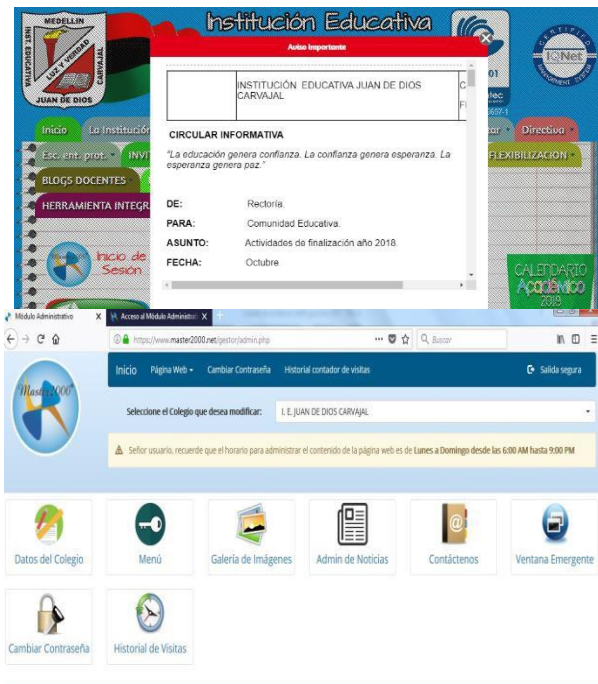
MEDELLIN
INST. EDUCATIVA
LUZ Y VERDAD
CARVAJAL
JUAN DE DIOS

Institución Educativa

Aviso Importante

| | INSTITUCIÓN EDUCATIVA JUAN DE DIOS CARVAJAL | C F |
|---|---|---|

CIRCULAR INFORMATIVA

"La educación genera confianza. La confianza genera esperanza. La esperanza genera paz."

DE: Rectoría.
PARA: Comunidad Educativa.
ASUNTO: Actividades de finalización año 2018.
FECHA: Octubre

01
Icontec
5697-1
IQNet

Inicio
La Institución
Esc. ent. prot.
INVI
BLOGS DOCENTES
HERRAMIENTA INTEGR
Inicio de Sesión
Directiva
FLEXIBILIZACION
CALENDARIO Académico 2018

Módulo Administrativo
Acceso al Módulo Administr
https://www.master2000.net/gestor/admin.php
Buscar

Master2000
Inicio Página Web Cambiar Contraseña Historial contador de visitas
Salida segura

Seleccione el Colegio que desea modificar: I. E. JUAN DE DIOS CARVAJAL

Señor usuario, recuerde que el horario para administrar el contenido de la página web es de Lunes a Domingo desde las 6:00 AM hasta 9:00 PM

Datos del Colegio
Menú
Galería de Imágenes
Admin de Noticias
Contáctenos
Ventana Emergente
Cambiar Contraseña
Historial de Visitas